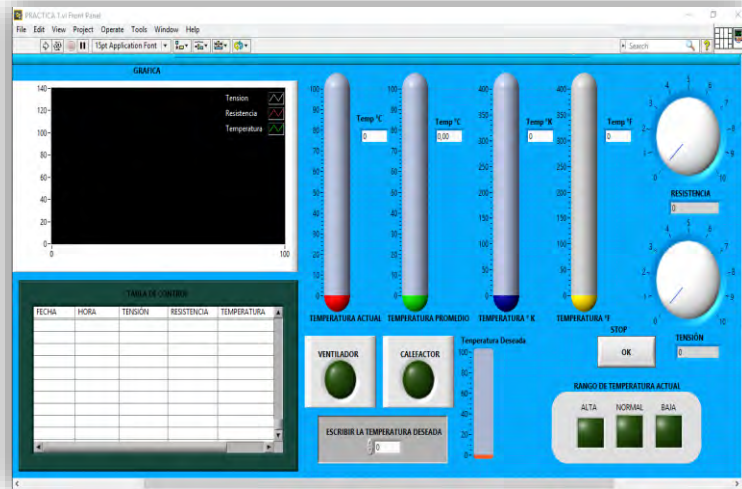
PRACTICA 1.vi Front Panel

File Edit View Project Operate Tools Window Help

15pt Application Font

Search

GRAFICA

140
120
100
80
60
40
20
0
0
100

Tension
Resistencia
Temperatura

TABLA DE CONTROL

| FECHA | HORA | TENSIÓN | RESISTENCIA | TEMPERATURA |
|---|---|---|---|---|
| | | | | |

100
90
80
70
60
50
40
30
20
10
0

Temp °C
0

TEMPERATURA ACTUAL

100
90
80
70
60
50
40
30
20
10
0

Temp °C
0

TEMPERATURA PROMEDIO

400
350
300
250
200
150
100
50
0

Temp °K
0

TEMPERATURA ° K

400
350
300
250
200
150
100
50
0

Temp °F
0

TEMPERATURA °F

0 1 2 3 4 5 6 7 8 9 10

RESISTENCIA
0

0 1 2 3 4 5 6 7 8 9 10

TENSIÓN
0

VENTILADOR

CALEFACTOR

Temperatura Deseada
100
80
60
40
20
0

ESCRIBIR LA TEMPERATURA DESEADA
0

STOP
OK

RANGO DE TEMPERATURA ACTUAL

ALTA NORMAL BAJA